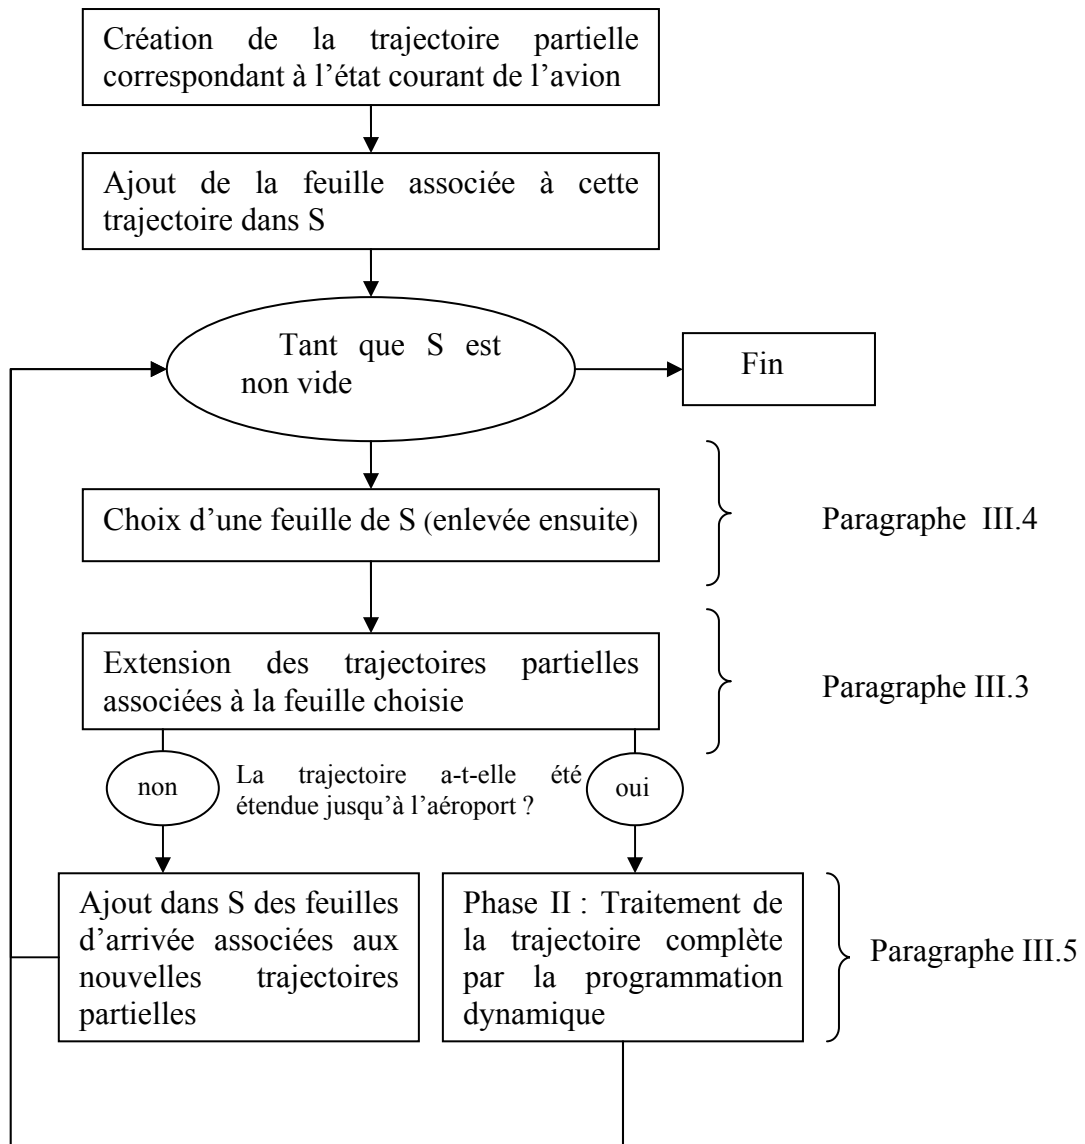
Création de la trajectoire partielle correspondant à l'état courant de l'avion

Ajout de la feuille associée à cette trajectoire dans S

Tant que S est non vide

Fin

Choix d'une feuille de S (enlevée ensuite)

Paragraphe III.4

Extension des trajectoires partielles associées à la feuille choisie

Paragraphe III.3

non

La trajectoire a-t-elle été étendue jusqu'à l'aéroport ?

oui

Ajout dans S des feuilles d'arrivée associées aux nouvelles trajectoires partielles

Phase II : Traitement de la trajectoire complète par la programmation dynamique

Paragraphe III.5